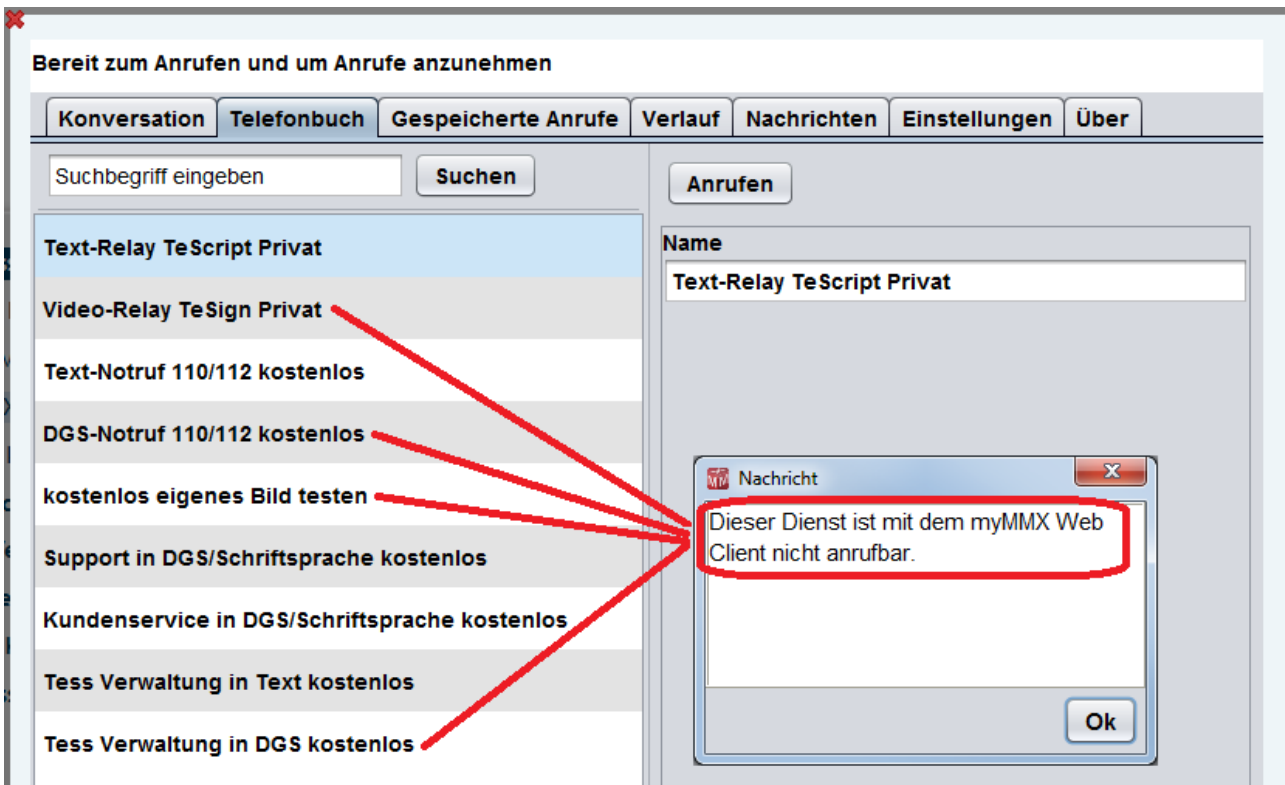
Bereit zum Anrufen und um Anrufe anzunehmen

Konversation | Telefonbuch | Gespeicherte Anrufe | Verlauf | Nachrichten | Einstellungen | Über

Suchbegriff eingeben

Suchen

Anrufen

Text-Relay TeScript Privat

Video-Relay TeSign Privat

Text-Notruf 110/112 kostenlos

DGS-Notruf 110/112 kostenlos

kostenlos eigenes Bild testen

Support in DGS/Schriftsprache kostenlos

Kundenservice in DGS/Schriftsprache kostenlos

Tess Verwaltung in Text kostenlos

Tess Verwaltung in DGS kostenlos

Name

Text-Relay TeScript Privat

Nachricht

Dieser Dienst ist mit dem myMMX Web Client nicht anrufbar.

Ok